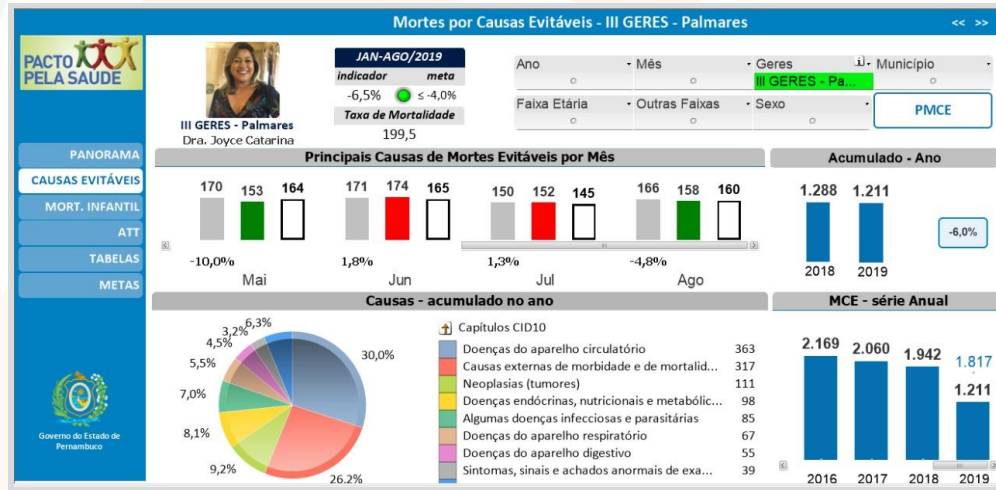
Mortes por Causas Evitáveis - III GERES - Palmares

<< >>

PACTO PELA SAUDE

III GERES - Palmares
Dra. Joyce Catarina

JAN-AGO/2019

| indicador | meta |
|---|---|
| -6,5% | ≤ -4,0% |

Taxa de Mortalidade
199,5

Ano
Mês
Geres
III GERES - Pa...
Município
Faixa Etária
Outras Faixas
Sexo
PMCE

PANORAMA
CAUSAS EVITÁVEIS
MORT. INFANTIL
ATT
TABELAS
METAS

Principais Causas de Mortes Evitáveis por Mês

170 153 164
-10,0%
Mai

171 174 165
1,8%
Jun

150 152 145
1,3%
Jul

166 158 160
-4,8%
Ago

Acumulado - Ano

1.288 1.211
2018 2019
-6,0%

Causas - acumulado no ano

6,3%
3,2%
4,5%
5,5%
7,0%
8,1%
9,2%
26.2%
30,0%

Capítulos CID10

| | |
|---|---|
| Doenças do aparelho circulatório | 363 |
| Causas externas de morbidade e de mortalid... | 317 |
| Neoplasias (tumores) | 111 |
| Doenças endócrinas, nutricionais e metabólic... | 98 |
| Algumas doenças infecciosas e parasitárias | 85 |
| Doenças do aparelho respiratório | 67 |
| Doenças do aparelho digestivo | 55 |
| Sintomas, sinais e achados anormais de exa... | 39 |

MCE - série Anual

2.169 2.060 1.942 1.817 1.211
2016 2017 2018 2019

Governo do Estado de Pernambuco